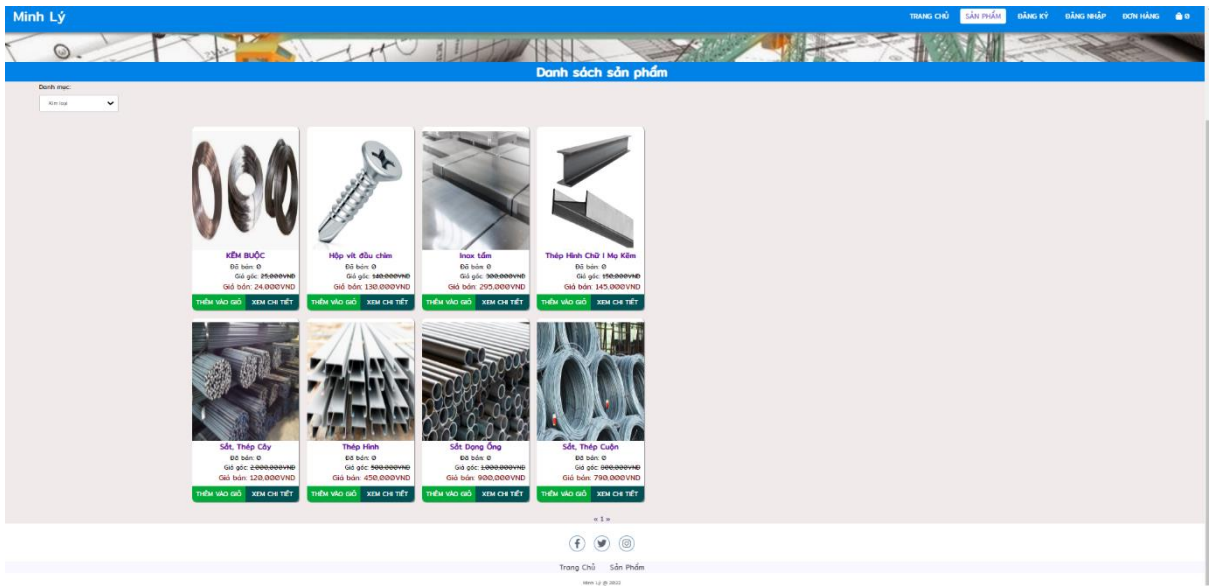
Minh Lý

TRANG CHỦ SẢN PHẨM ĐĂNG KÝ ĐĂNG NHẬP ĐƠN HÀNG 0

Danh sách sản phẩm

Danh mục:

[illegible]

KẼM BUỘC
Đã bán: 0
Giá gốc: ~~25.000VNĐ~~
Giá bán: 24.000VNĐ
THÊM VÀO GIỎ XEM CHI TIẾT

Hộp vít đầu chìm
Đã bán: 0
Giá gốc: ~~140.000VNĐ~~
Giá bán: 130.000VNĐ
THÊM VÀO GIỎ XEM CHI TIẾT

Inox tấm
Đã bán: 0
Giá gốc: ~~300.000VNĐ~~
Giá bán: 295.000VNĐ
THÊM VÀO GIỎ XEM CHI TIẾT

Thép Hình Chữ I Mạ Kẽm
Đã bán: 0
Giá gốc: ~~150.000VNĐ~~
Giá bán: 145.000VNĐ
THÊM VÀO GIỎ XEM CHI TIẾT

Sắt, Thép Cây
Đã bán: 0
Giá gốc: ~~2.000.000VNĐ~~
Giá bán: 120.000VNĐ
THÊM VÀO GIỎ XEM CHI TIẾT

Thép Hình
Đã bán: 0
Giá gốc: ~~500.000VNĐ~~
Giá bán: 450.000VNĐ
THÊM VÀO GIỎ XEM CHI TIẾT

Sắt Dạng Ống
Đã bán: 0
Giá gốc: ~~1.000.000VNĐ~~
Giá bán: 900.000VNĐ
THÊM VÀO GIỎ XEM CHI TIẾT

Sắt, Thép Cuộn
Đã bán: 0
Giá gốc: ~~800.000VNĐ~~
Giá bán: 790.000VNĐ
THÊM VÀO GIỎ XEM CHI TIẾT

« 1 »

Trang Chủ Sản Phẩm

Minh Lý @ 2022